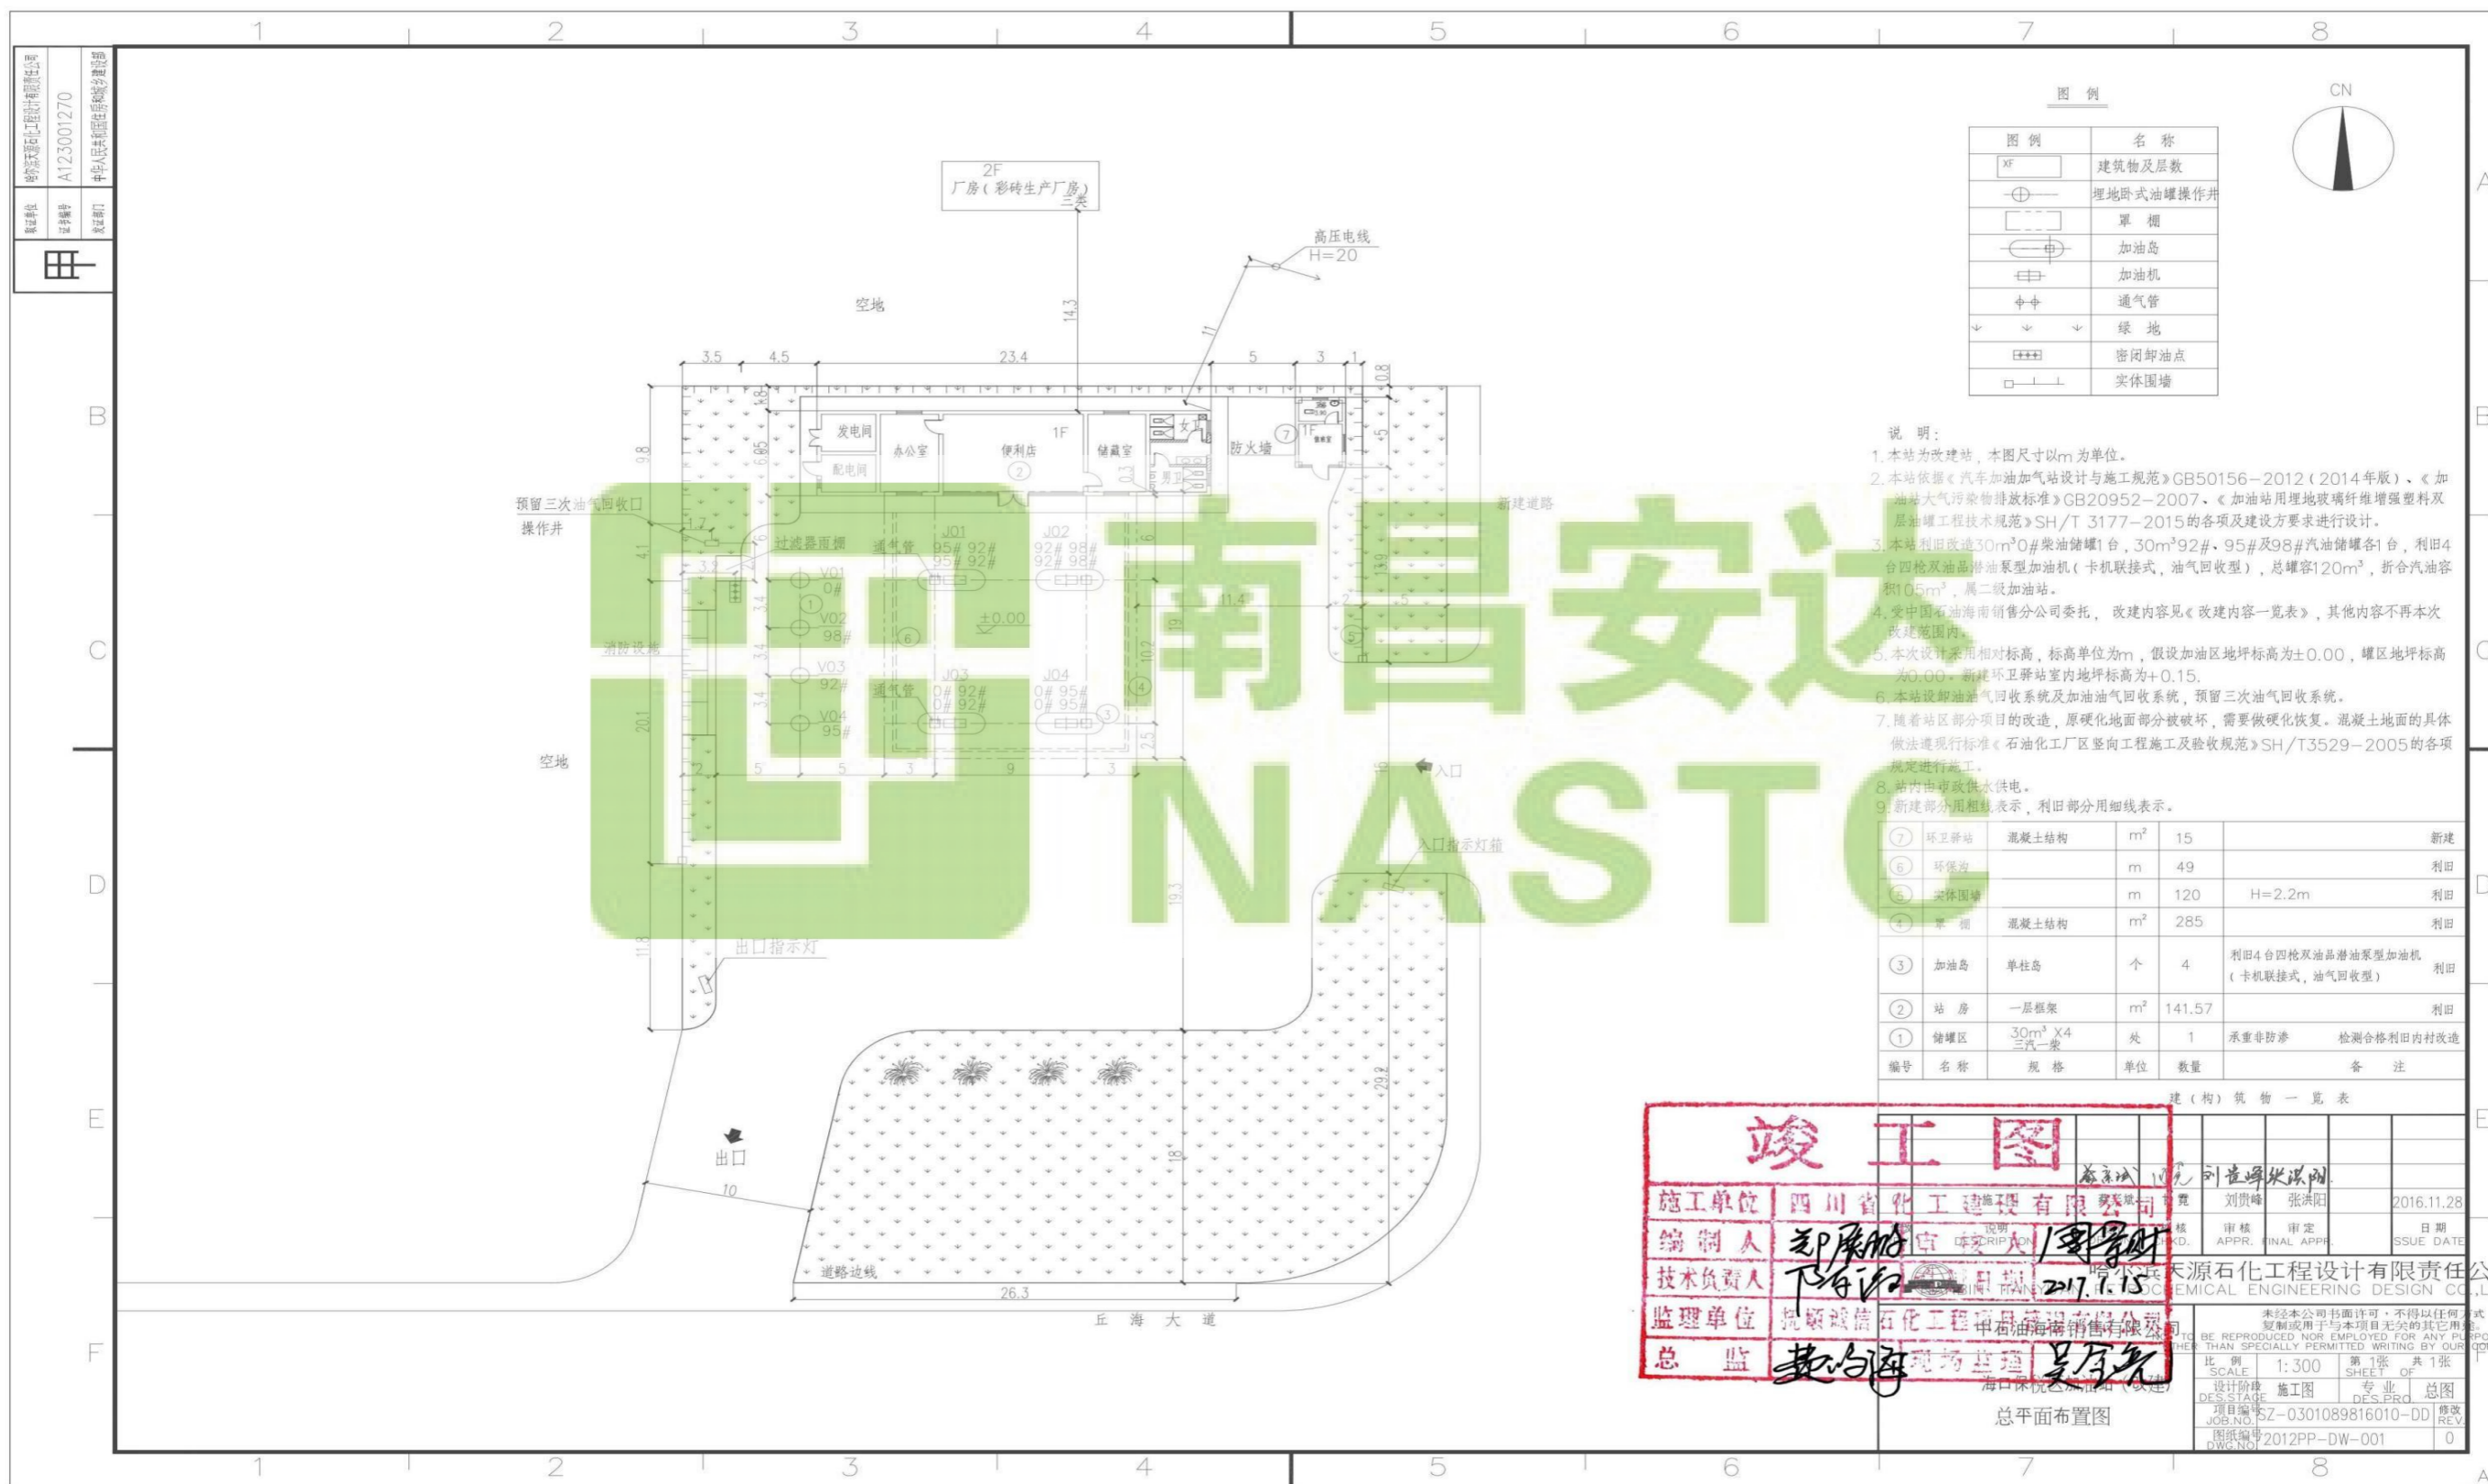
1 2 3 4 5 6 7 8

哈尔滨天源石化工程设计有限责任公司
A123001270
中华人民共和国住房和城乡建设部

图 例

| 图 例 | 名 称 |
|---|---|
| XF | 建筑物及层数 |
| | 埋地卧式油罐操作井 |
| | 罩 棚 |
| | 加油岛 |
| | 加油机 |
| | 通气管 |
| | 绿 地 |
| | 密闭卸油点 |
| | 实体围墙 |

CN

2F
厂房（彩砖生产厂房）
三类

高压电线
H=20

空地
14.3
11
3.5 4.5 23.4 5 3 1
发电间 办公室 便利店 1F 储藏室 男 女 防火墙 1F 配电间
预留三次油气回收口
操作井
过滤器雨棚 通气管
J01 95# 92# 95# 92#
J02 92# 98# 92# 98#
V01 0#
V02 98#
V03 92#
V04 95#
±0.00
J03 0# 92# 0# 92#
J04 0# 95# 0# 95#
消防设施
新建道路
空地
入口
入口指示灯箱
出口指示灯
出口
10
道路边线
26.3
丘 海 大 道
29.2
18
19.3

说 明：
1.本站为改建站，本图尺寸以m为单位。
2.本站依据《汽车加油加气站设计与施工规范》GB50156-2012（2014年版）、《加油站大气污染物排放标准》GB20952-2007、《加油站用埋地玻璃纤维增强塑料双层油罐工程技术规范》SH/T 3177-2015的各项及建设方要求进行设计。
3.本站利旧改造30m³0#柴油储罐1台，30m³92#、95#及98#汽油储罐各1台，利旧4台四枪双油品潜油泵型加油机（卡机联接式，油气回收型），总罐容120m³，折合汽油容积105m³，属二级加油站。
4.受中国石油海南销售分公司委托，改建内容见《改建内容一览表》，其他内容不再本次改建范围内。
5.本次设计采用相对标高，标高单位为m，假设加油区地坪标高为±0.00，罐区地坪标高为0.00。新建环卫驿站室内地坪标高为+0.15.
6.本站设卸油油气回收系统及加油油气回收系统，预留三次油气回收系统。
7.随着站区部分项目的改造，原硬化地面部分被破坏，需要做硬化恢复。混凝土地面的具体做法遵现行标准《石油化工厂区竖向工程施工及验收规范》SH/T3529-2005的各项规定进行施工。
8.站内由市政供水供电。
9.新建部分用粗线表示，利旧部分用细线表示。

| 编号 | 名称 | 规格 | 单位 | 数量 | 备 注 | |
|---|---|---|---|---|---|---|
| ⑦ | 环卫驿站 | 混凝土结构 | m² | 15 | | 新建 |
| ⑥ | 环保沟 | | m | 49 | | 利旧 |
| ⑤ | 实体围墙 | | m | 120 | H=2.2m | 利旧 |
| ④ | 罩 棚 | 混凝土结构 | m² | 285 | | 利旧 |
| ③ | 加油岛 | 单柱岛 | 个 | 4 | 利旧4台四枪双油品潜油泵型加油机（卡机联接式，油气回收型） | 利旧 |
| ② | 站 房 | 一层框架 | m² | 141.57 | | 利旧 |
| ① | 储罐区 | 30m³ X4 三汽一柴 | 处 | 1 | 承重非防渗 | 检测合格利旧内衬改造 |

建（构）筑物一览表

竣 工 图
施工单位 四川省化工建设有限公司
编 制 人 郑广明
审 核 人 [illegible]
技术负责人 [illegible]
日 期 2017.1.15
监理单位 抚顺战信石化工程项目管理有限公司
总 监 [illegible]
现场监理 吴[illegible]

设计 刘贵峰 张洪阳 2016.11.28
审核 APPR. 审定 FINAL APPR. 日期 ISSUE DATE
说明 DESCRIPTION CHKD.
哈尔滨天源石化工程设计有限责任公司
HARBIN TIANYUAN PETROCHEMICAL ENGINEERING DESIGN CO.,LTD
中石油海南销售有限公司
海口保悦达加油站（改建）
总平面布置图
未经本公司书面许可，不得以任何方式复制或用于与本项目无关的其它用途。
NOT TO BE REPRODUCED NOR EMPLOYED FOR ANY PURPOSE OTHER THAN SPECIALLY PERMITTED WRITING BY OUR COMPANY
比 例 SCALE 1:300 第1张 共1张 SHEET OF
设计阶段 DES.STAGE 施工图 专 业 DES.PRO 总图
项目编号 JOB.NO. SZ-0301089816010-DD 修改 REV.
图纸编号 DWG.NO. 2012PP-DW-001 0

南昌安达
NASTC